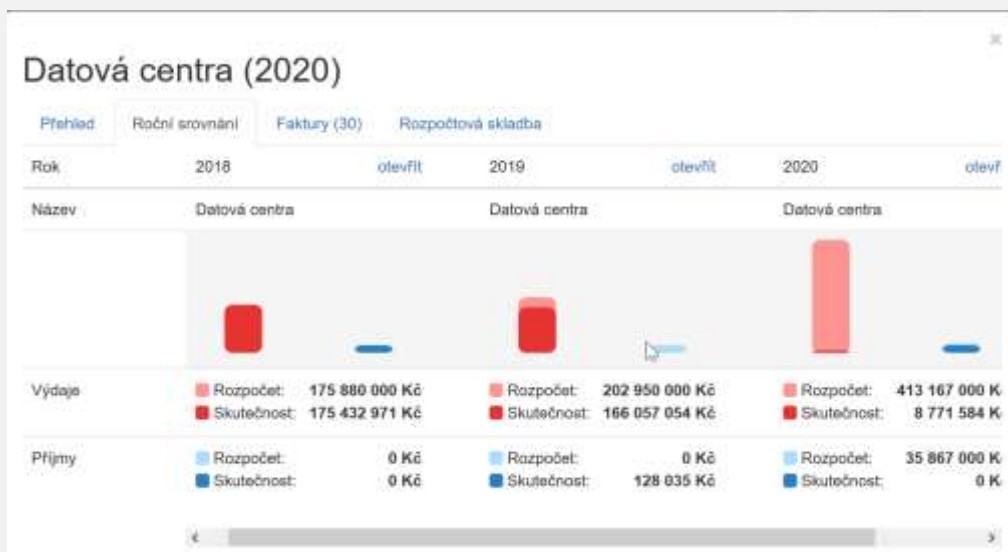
×

Datová centra (2020)

Přehled | Roční srovnání | Faktury (30) | Rozpočtová skladba

| Rok | 2018 otevřít | 2019 otevřít | 2020 otevř |
|---|---|---|---|
| Název | Datová centra | Datová centra | Datová centra |
| Výdaje | Rozpočet: 175 880 000 Kč<br>Skutečnost: 175 432 971 Kč | Rozpočet: 202 950 000 Kč<br>Skutečnost: 166 057 054 Kč | Rozpočet: 413 167 000 K<br>Skutečnost: 8 771 584 K |
| Příjmy | Rozpočet: 0 Kč<br>Skutečnost: 0 Kč | Rozpočet: 0 Kč<br>Skutečnost: 128 035 Kč | Rozpočet: 35 867 000 K<br>Skutečnost: 0 K |

‹ ›